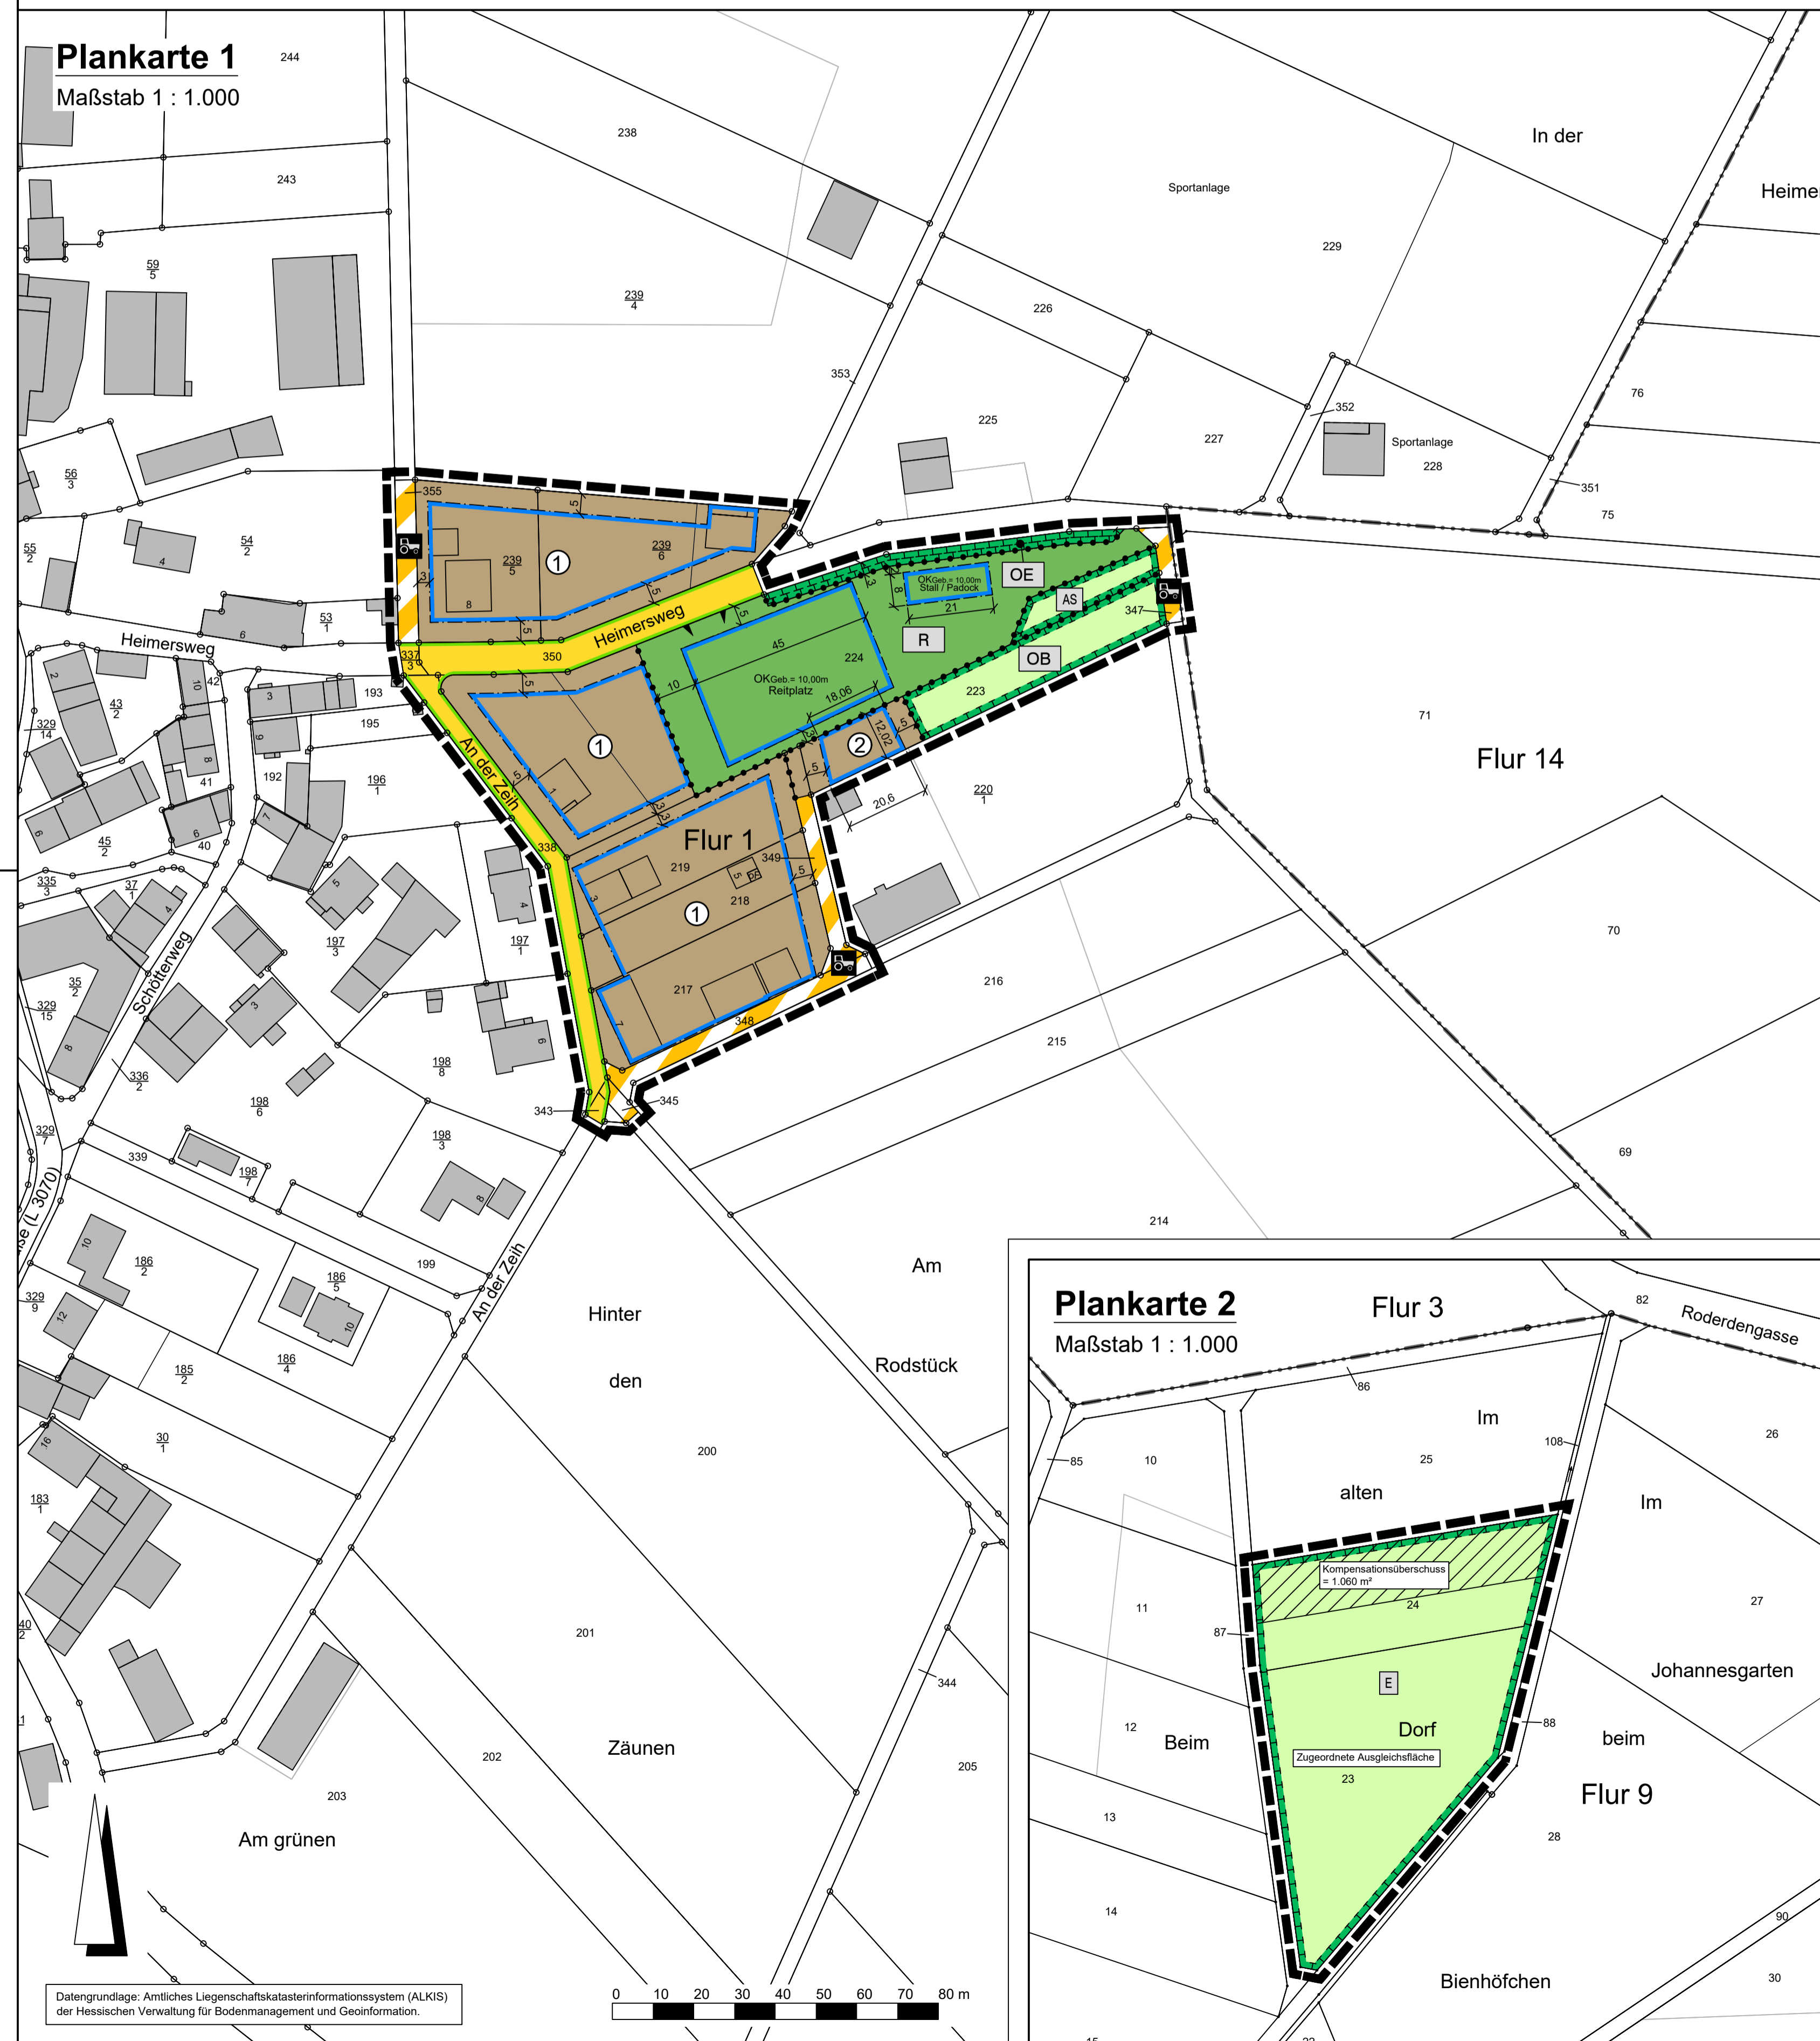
Plankarte 1
Maßstab 1 : 1.000

244
238
243
$\frac{59}{5}$
$\frac{239}{4}$
In der
Heime
Sportanlage
229
226
353
225
227
352
Sportanlage
228
76
351
75
$\frac{56}{3}$
$\frac{54}{2}$
$\frac{55}{2}$
355
$\frac{239}{5}$
1
$\frac{239}{6}$
5
OKGeb. = 10,00m
Stall / Padock
21
OE
AS
347
R
OB
Heimersweg
Heimersweg
$\frac{53}{1}$
350
45
224
OKGeb. = 10,00m
Reitplatz
18,06
10
223
337
193
195
$\frac{43}{2}$
$\frac{329}{14}$
1
2
12,02
5
An der Zeih
192
$\frac{196}{1}$
41
20,6
$\frac{220}{1}$
71
Flur 14
$\frac{45}{2}$
40
Flur 1
338
349
219
218
1
$\frac{335}{3}$
$\frac{37}{1}$
Schötterweg
$\frac{197}{3}$
$\frac{197}{1}$
70
216
$\frac{35}{2}$
$\frac{329}{15}$
217
348
$\frac{198}{8}$
215
$\frac{336}{2}$
$\frac{198}{6}$
343
345
$\frac{329}{7}$
339
$\frac{198}{7}$
$\frac{198}{3}$
69
(L 3070)
214
$\frac{186}{2}$
199
$\frac{186}{5}$
An der Zeih
$\frac{329}{9}$
Am
Hinter
den
Rodstück
$\frac{185}{2}$
$\frac{186}{4}$
$\frac{30}{1}$
200
$\frac{183}{1}$
201
$\frac{40}{2}$
344
202
Zäunen
205
203
Am grünen

Plankarte 2
Maßstab 1 : 1.000
Flur 3
82
Roderdengasse
86
Im
108
26
85
10
25
alten
Im
Kompensationsüberschuss = 1.060 m²
24
11
87
27
Johannesgarten
E
12
Beim
Dorf
88
beim
Zugeordnete Ausgleichsfläche
23
Flur 9
13
28
14
90
Bienhöfchen
30

Datengrundlage: Amtliches Liegenschaftskatasterinformationssystem (ALKIS) der Hessischen Verwaltung für Bodenmanagement und Geoinformation.

0 10 20 30 40 50 60 70 80 m